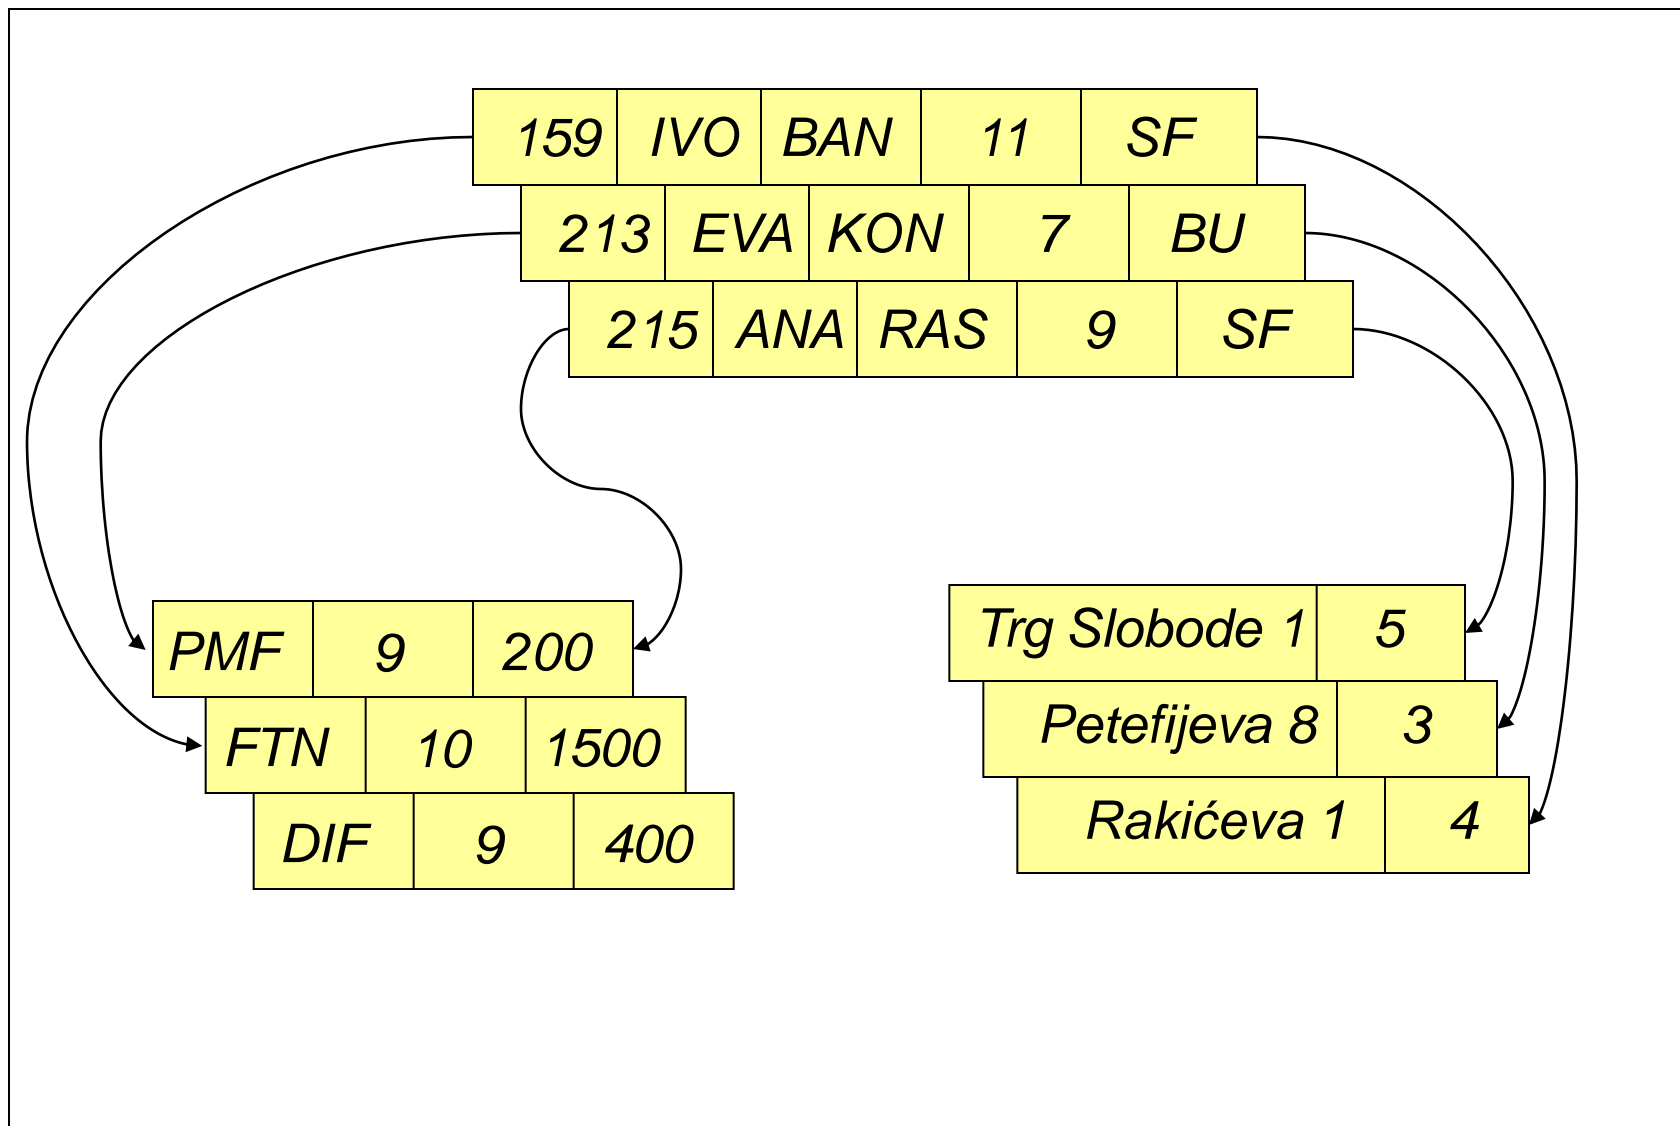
| 159 | IVO | BAN | 11 | SF |
|---|---|---|---|---|
| 213 | EVA | KON | 7 | BU |
| 215 | ANA | RAS | 9 | SF |

| PMF | 9 | 200 |
|---|---|---|
| FTN | 10 | 1500 |
| DIF | 9 | 400 |

| Trg Slobode 1 | 5 |
|---|---|
| Petefijeva 8 | 3 |
| Rakićeva 1 | 4 |